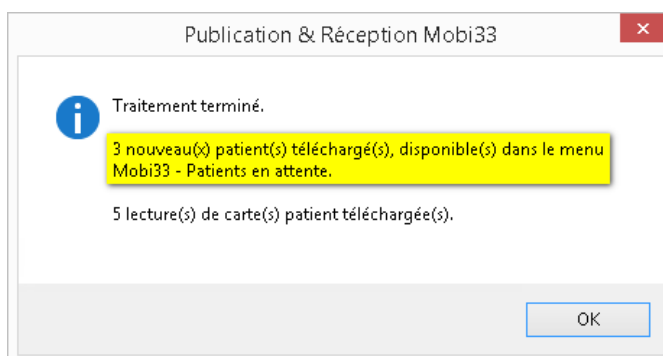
Publication & Réception Mobi33

Traitement terminé.

3 nouveau(x) patient(s) téléchargé(s), disponible(s) dans le menu Mobi33 - Patients en attente.

5 lecture(s) de carte(s) patient téléchargée(s).

OK